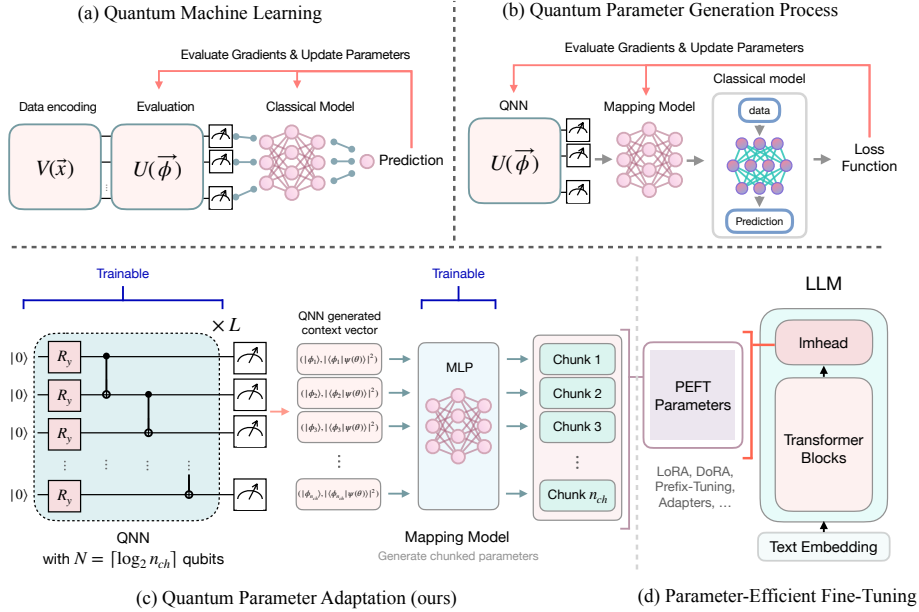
(a) Quantum Machine Learning

Evaluate Gradients & Update Parameters

Data encoding

Evaluation

Classical Model

$V(\vec{x})$

$U(\vec{\phi})$

Prediction

(b) Quantum Parameter Generation Process

Evaluate Gradients & Update Parameters

Classical model

QNN

Mapping Model

data

$U(\vec{\phi})$

Prediction

Loss Function

Trainable

$\times L$

$|0\rangle$ $R_y$

$|0\rangle$ $R_y$

$|0\rangle$ $R_y$

$|0\rangle$ $R_y$

QNN with $N = \lceil \log_2 n_{ch} \rceil$ qubits

QNN generated context vector

$(|\phi_1\rangle, |\langle\phi_1|\psi(\theta)\rangle|^2)$

$(|\phi_2\rangle, |\langle\phi_2|\psi(\theta)\rangle|^2)$

$(|\phi_3\rangle, |\langle\phi_3|\psi(\theta)\rangle|^2)$

$(|\phi_{n_{ch}}\rangle, |\langle\phi_{n_{ch}}|\psi(\theta)\rangle|^2)$

Trainable

MLP

Chunk 1

Chunk 2

Chunk 3

Chunk $n_{ch}$

Mapping Model

Generate chunked parameters

PEFT Parameters

LoRA, DoRA, Prefix-Tuning, Adapters, ...

LLM

lmhead

Transformer Blocks

Text Embedding

(c) Quantum Parameter Adaptation (ours)

(d) Parameter-Efficient Fine-Tuning